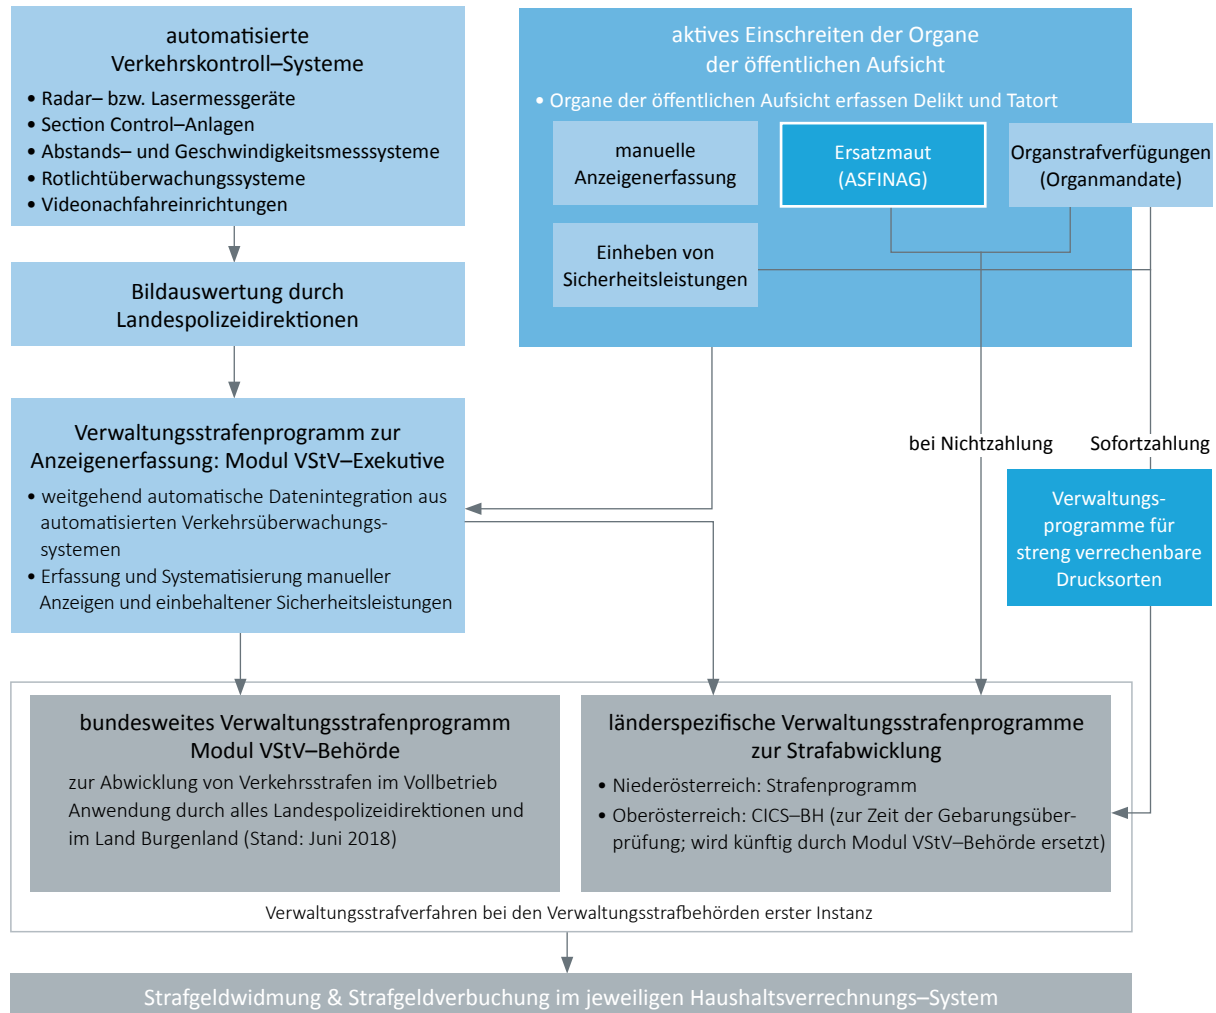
automatisierte Verkehrskontroll–Systeme

• Radar– bzw. Lasermessgeräte
• Section Control–Anlagen
• Abstands– und Geschwindigkeitsmesssysteme
• Rotlichtüberwachungssysteme
• Videonachfahreinrichtungen

Bildauswertung durch Landespolizeidirektionen

aktives Einschreiten der Organe der öffentlichen Aufsicht

• Organe der öffentlichen Aufsicht erfassen Delikt und Tatort

manuelle Anzeigenerfassung

Ersatzmaut (ASFINAG)

Organstrafverfügungen (Organmandate)

Einheben von Sicherheitsleistungen

bei Nichtzahlung

Sofortzahlung

Verwaltungsstrafenprogramm zur Anzeigenerfassung: Modul VStV–Exekutive

• weitgehend automatische Datenintegration aus automatisierten Verkehrsüberwachungssystemen
• Erfassung und Systematisierung manueller Anzeigen und einbehaltener Sicherheitsleistungen

Verwaltungsprogramme für streng verrechenbare Drucksorten

bundesweites Verwaltungsstrafenprogramm Modul VStV–Behörde

zur Abwicklung von Verkehrsstrafen im Vollbetrieb Anwendung durch alles Landespolizeidirektionen und im Land Burgenland (Stand: Juni 2018)

länderspezifische Verwaltungsstrafenprogramme zur Strafabwicklung

• Niederösterreich: Strafenprogramm
• Oberösterreich: CICS–BH (zur Zeit der Gebarungsüberprüfung; wird künftig durch Modul VStV–Behörde ersetzt)

Verwaltungsstrafverfahren bei den Verwaltungsstrafbehörden erster Instanz

Strafgeldwidmung & Strafgeldverbuchung im jeweiligen Haushaltsverrechnungs–System